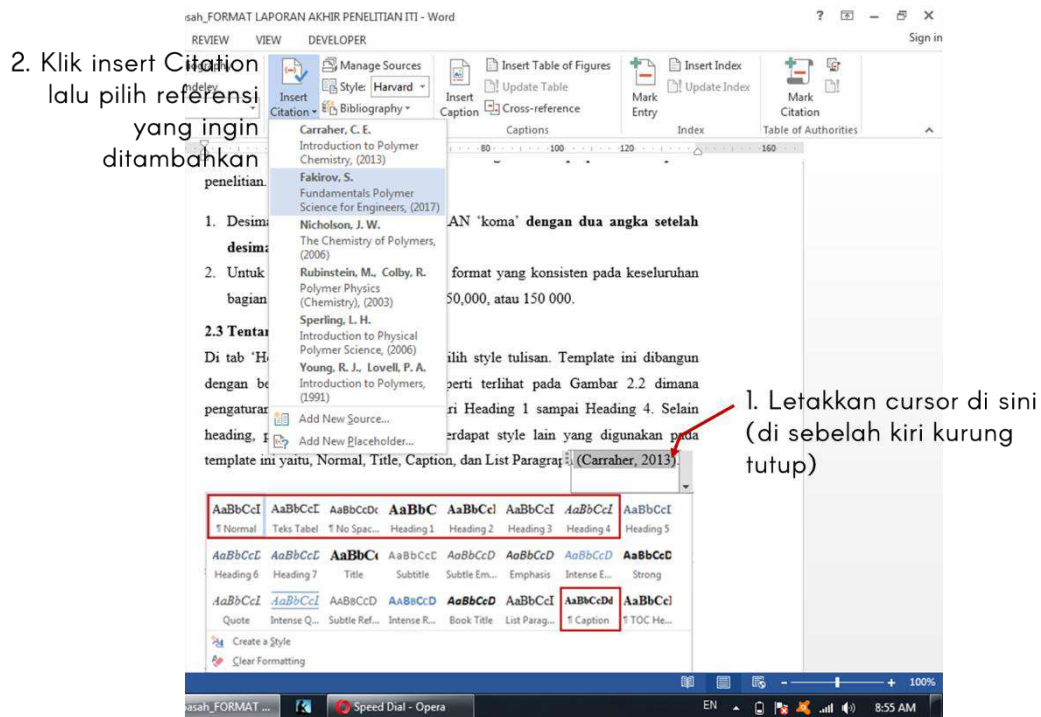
2. Klik insert Citation lalu pilih referensi yang ingin ditambahkan

sah_FORMAT LAPORAN AKHIR PENELITIAN ITI - Word

? – × Sign in

REVIEW VIEW DEVELOPER

Insert Citation

Manage Sources
Style: Harvard
Bibliography

Insert Caption

Insert Table of Figures
Update Table
Cross-reference

Captions

Mark Entry

Insert Index
Update Index

Index

Mark Citation

Table of Authorities

Carraher, C. E.
Introduction to Polymer Chemistry, (2013)
Fakirov, S.
Fundamentals Polymer Science for Engineers, (2017)
Nicholson, J. W.
The Chemistry of Polymers, (2006)
Rubinstein, M., Colby, R.
Polymer Physics (Chemistry), (2003)
Sperling, L. H.
Introduction to Physical Polymer Science, (2006)
Young, R. J., Lovell, P. A.
Introduction to Polymers, (1991)
Add New Source...
Add New Placeholder...

penelitian.

1. Desim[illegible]AN 'koma' dengan dua angka setelah desima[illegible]
2. Untuk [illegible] format yang konsisten pada keseluruhan bagian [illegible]50,000, atau 150 000.

2.3 Tentan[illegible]

Di tab 'H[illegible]ilih style tulisan. Template ini dibangun dengan be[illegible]perti terlihat pada Gambar 2.2 dimana pengaturan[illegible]ri Heading 1 sampai Heading 4. Selain heading, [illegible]erdapat style lain yang digunakan pada template ini yaitu, Normal, Title, Caption, dan List Paragra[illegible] (Carraher, 2013).

1. Letakkan cursor di sini (di sebelah kiri kurung tutup)

AaBbCcI ¶ Normal | AaBbCcI Teks Tabel | AaBbCcDc ¶ No Spac... | AaBbC Heading 1 | AaBbCcl Heading 2 | AaBbCcI Heading 3 | AaBbCcI Heading 4 | AaBbCcI Heading 5
AaBbCcL Heading 6 | AaBbCcL Heading 7 | AaBbC Title | AaBbCcC Subtitle | AaBbCcD Subtle Em... | AaBbCcD Emphasis | AaBbCcD Intense E... | AaBbCcD Strong
AaBbCcI Quote | AaBbCcI Intense Q... | AaBbCcD Subtle Ref... | AaBbCcD Intense R... | AaBbCcD Book Title | AaBbCcI List Parag... | AaBbCcDd ¶ Caption | AaBbCcl ¶ TOC He...

Create a Style
Clear Formatting

100%

sah_FORMAT ... Speed Dial - Opera EN 8:55 AM